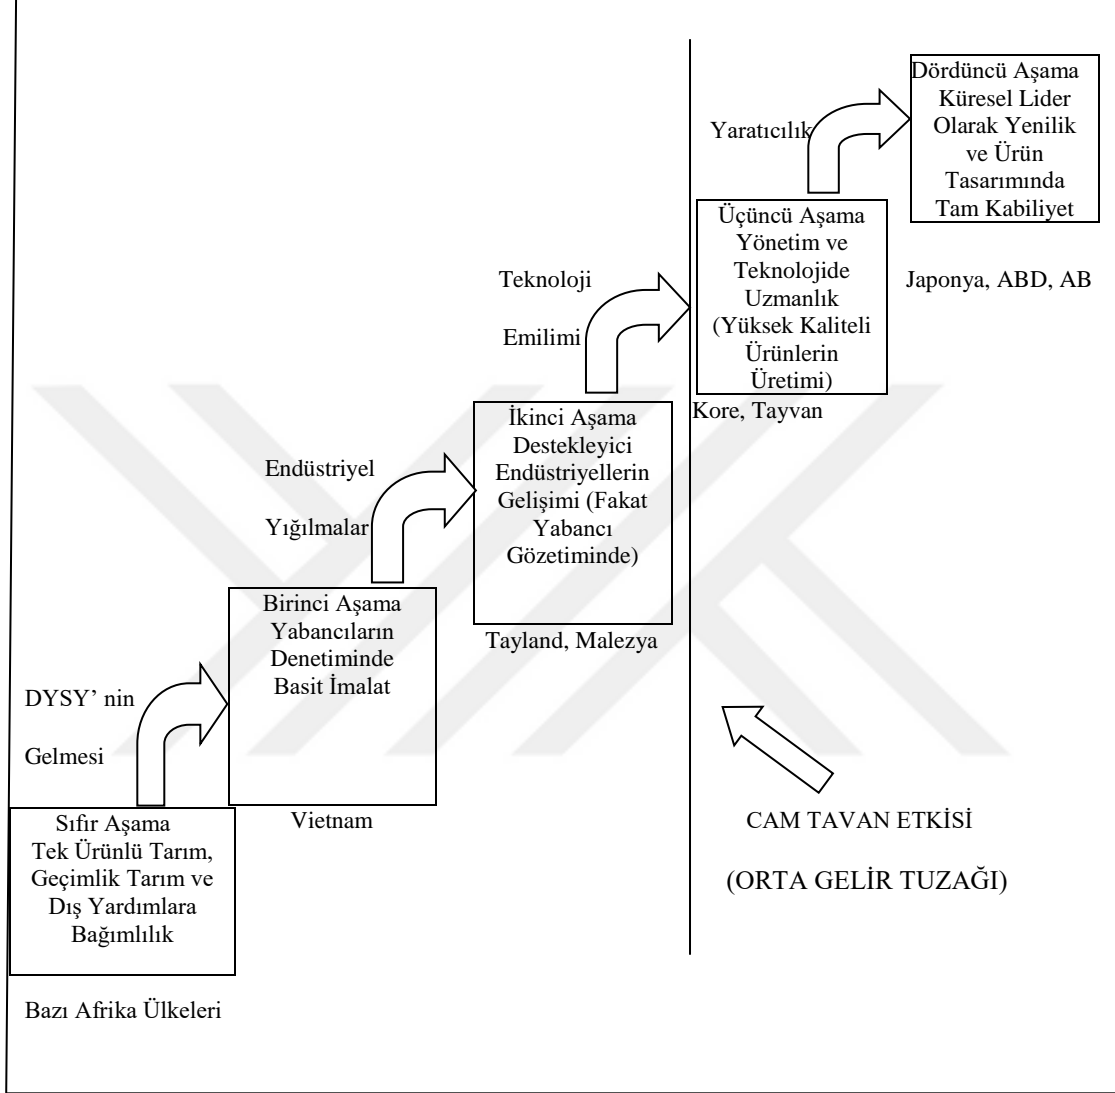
Dördüncü Aşama Küresel Lider Olarak Yenilik ve Ürün Tasarımında Tam Kabiliyet

Yaratıcılık

Üçüncü Aşama Yönetim ve Teknolojide Uzmanlık (Yüksek Kaliteli Ürünlerin Üretimi)

Japonya, ABD, AB

Teknoloji

Emilimi

İkinci Aşama Destekleyici Endüstriyellerin Gelişimi (Fakat Yabancı Gözetiminde)

Kore, Tayvan

Endüstriyel

Yığılmalar

Birinci Aşama Yabancıların Denetiminde Basit İmalat

Tayland, Malezya

DYSY' nin

Gelmesi

Sıfır Aşama Tek Ürünlü Tarım, Geçimlik Tarım ve Dış Yardımlara Bağımlılık

Vietnam

CAM TAVAN ETKİSİ

(ORTA GELİR TUZAĞI)

Bazı Afrika Ülkeleri